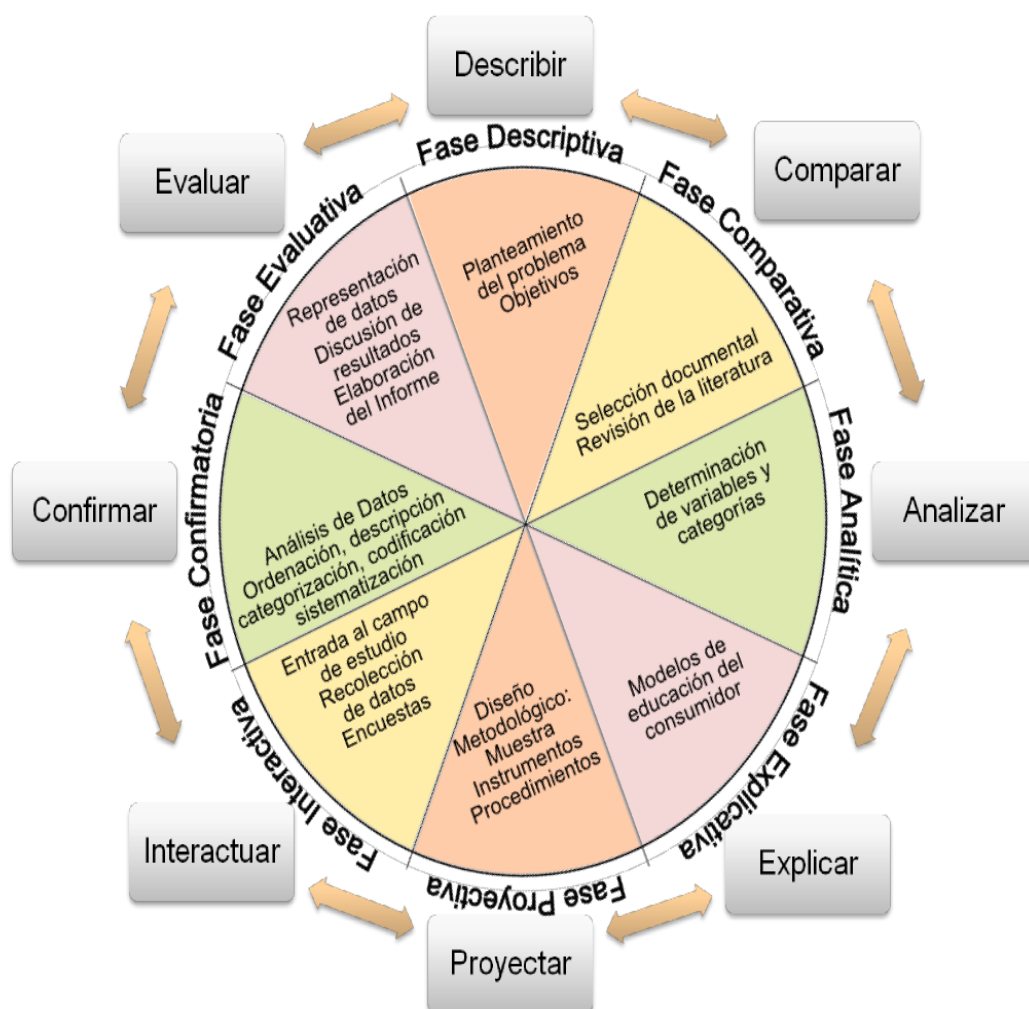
Describir

Comparar

Analizar

Explicar

Proyectar

Interactuar

Confirmar

Evaluar

Fase Descriptiva

Planteamiento del problema Objetivos

Fase Comparativa

Selección documental Revisión de la literatura

Fase Analítica

Determinación de variables y categorías

Fase Explicativa

Modelos de educación del consumidor

Fase Proyectiva

Diseño Metodológico: Muestra Instrumentos Procedimientos

Fase Interactiva

Entrada al campo de estudio Recolección de datos Encuestas

Fase Confirmatoria

Análisis de Datos Ordenación, descripción categorización, codificación sistematización

Fase Evaluativa

Representación de datos Discusión de resultados Elaboración del Informe